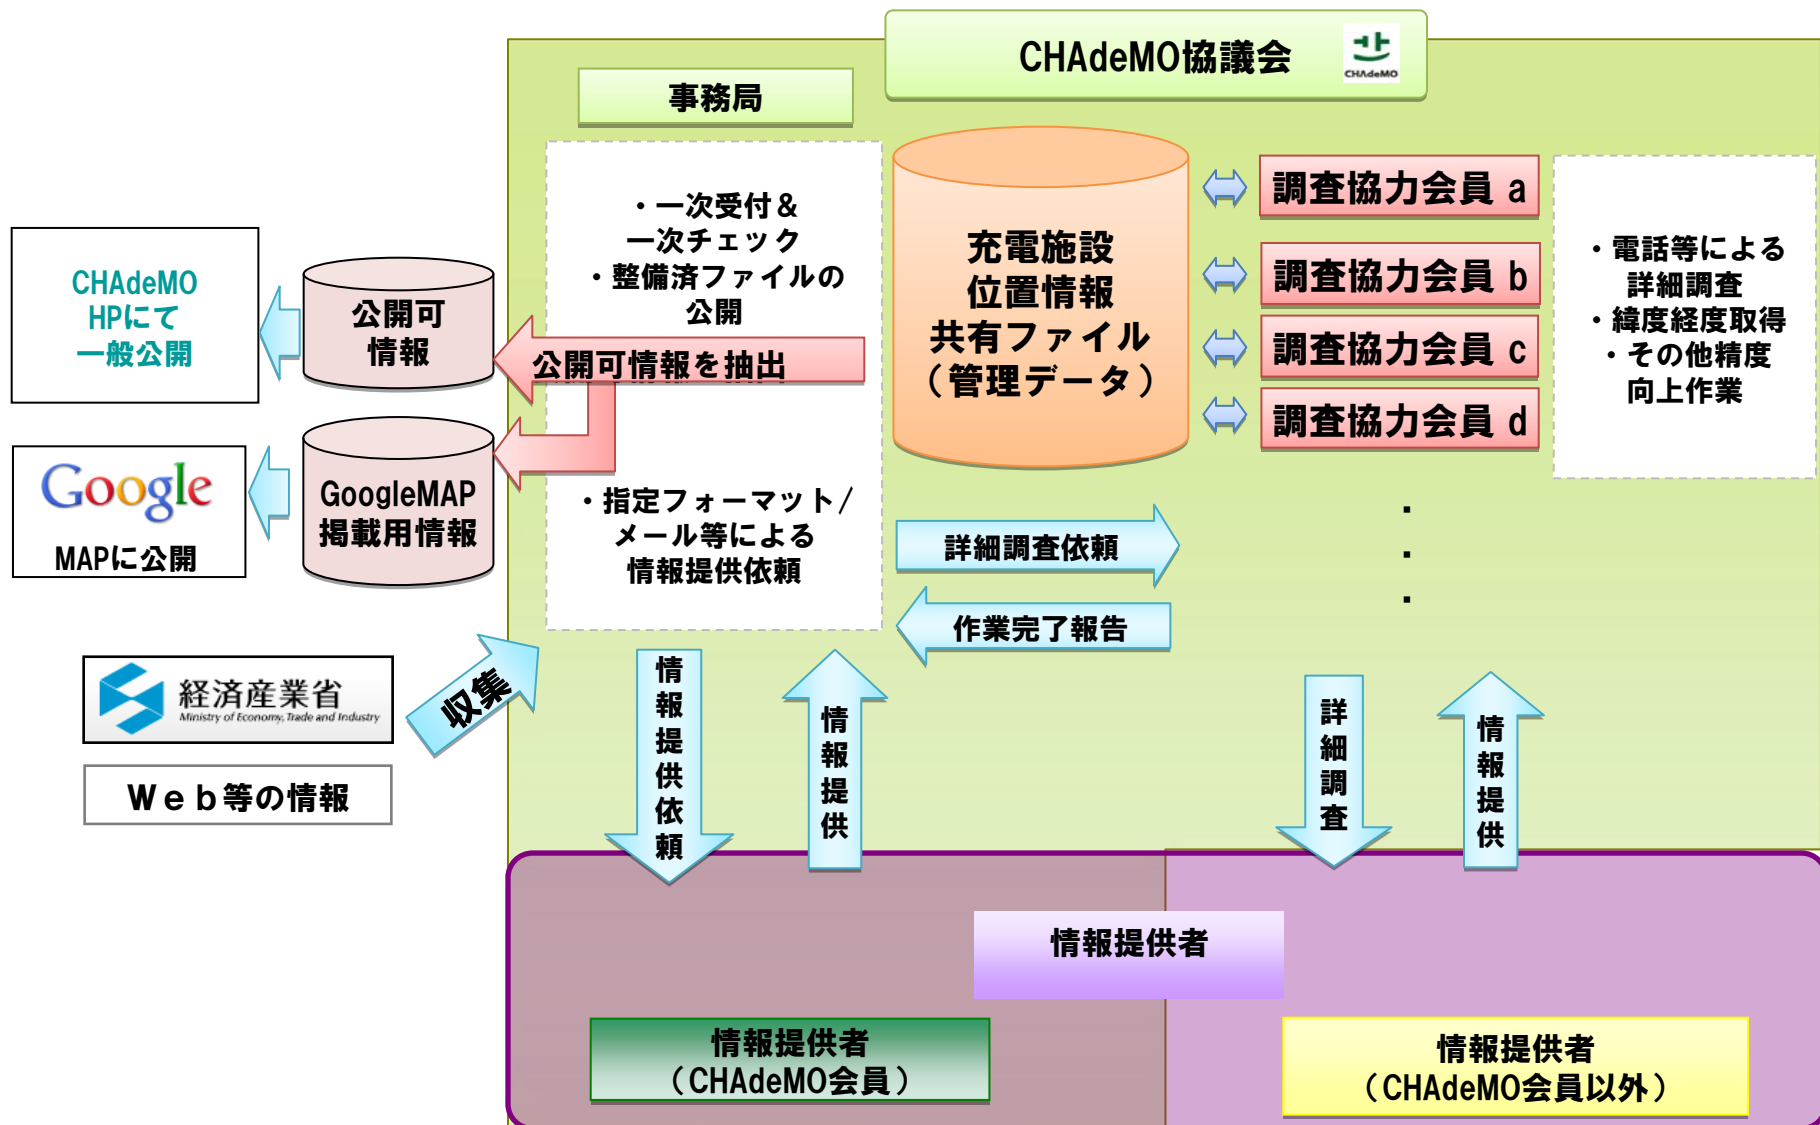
CHAdeMO協議会

CHAdeMO

事務局

・一次受付＆
一次チェック
・整備済ファイルの
公開

充電施設
位置情報
共有ファイル
（管理データ）

調査協力会員 a
調査協力会員 b
調査協力会員 c
調査協力会員 d

・電話等による
詳細調査
・緯度経度取得
・その他精度
向上作業

CHAdeMO
HPにて
一般公開

公開可
情報

公開可情報を抽出

Google
MAPに公開

GoogleMAP
掲載用情報

・指定フォーマット／
メール等による
情報提供依頼

詳細調査依頼

作業完了報告

.
.
.

経済産業省
Ministry of Economy, Trade and Industry

収集

Ｗｅｂ等の情報

情報提供依頼

情報提供

詳細調査

情報提供

情報提供者

情報提供者
（CHAdeMO会員）

情報提供者
（CHAdeMO会員以外）